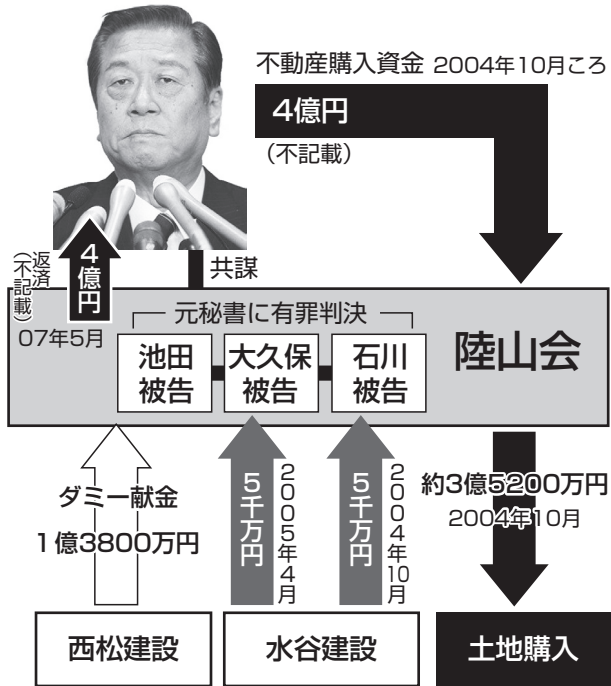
不動産購入資金 2004年10月ころ

4億円

（不記載）

（返済不記載）

4億円

07年5月

共謀

元秘書に有罪判決

池田被告

大久保被告

石川被告

陸山会

ダミー献金

1億3800万円

5千万円

2005年4月

5千万円

2004年10月

約3億5200万円

2004年10月

西松建設

水谷建設

土地購入